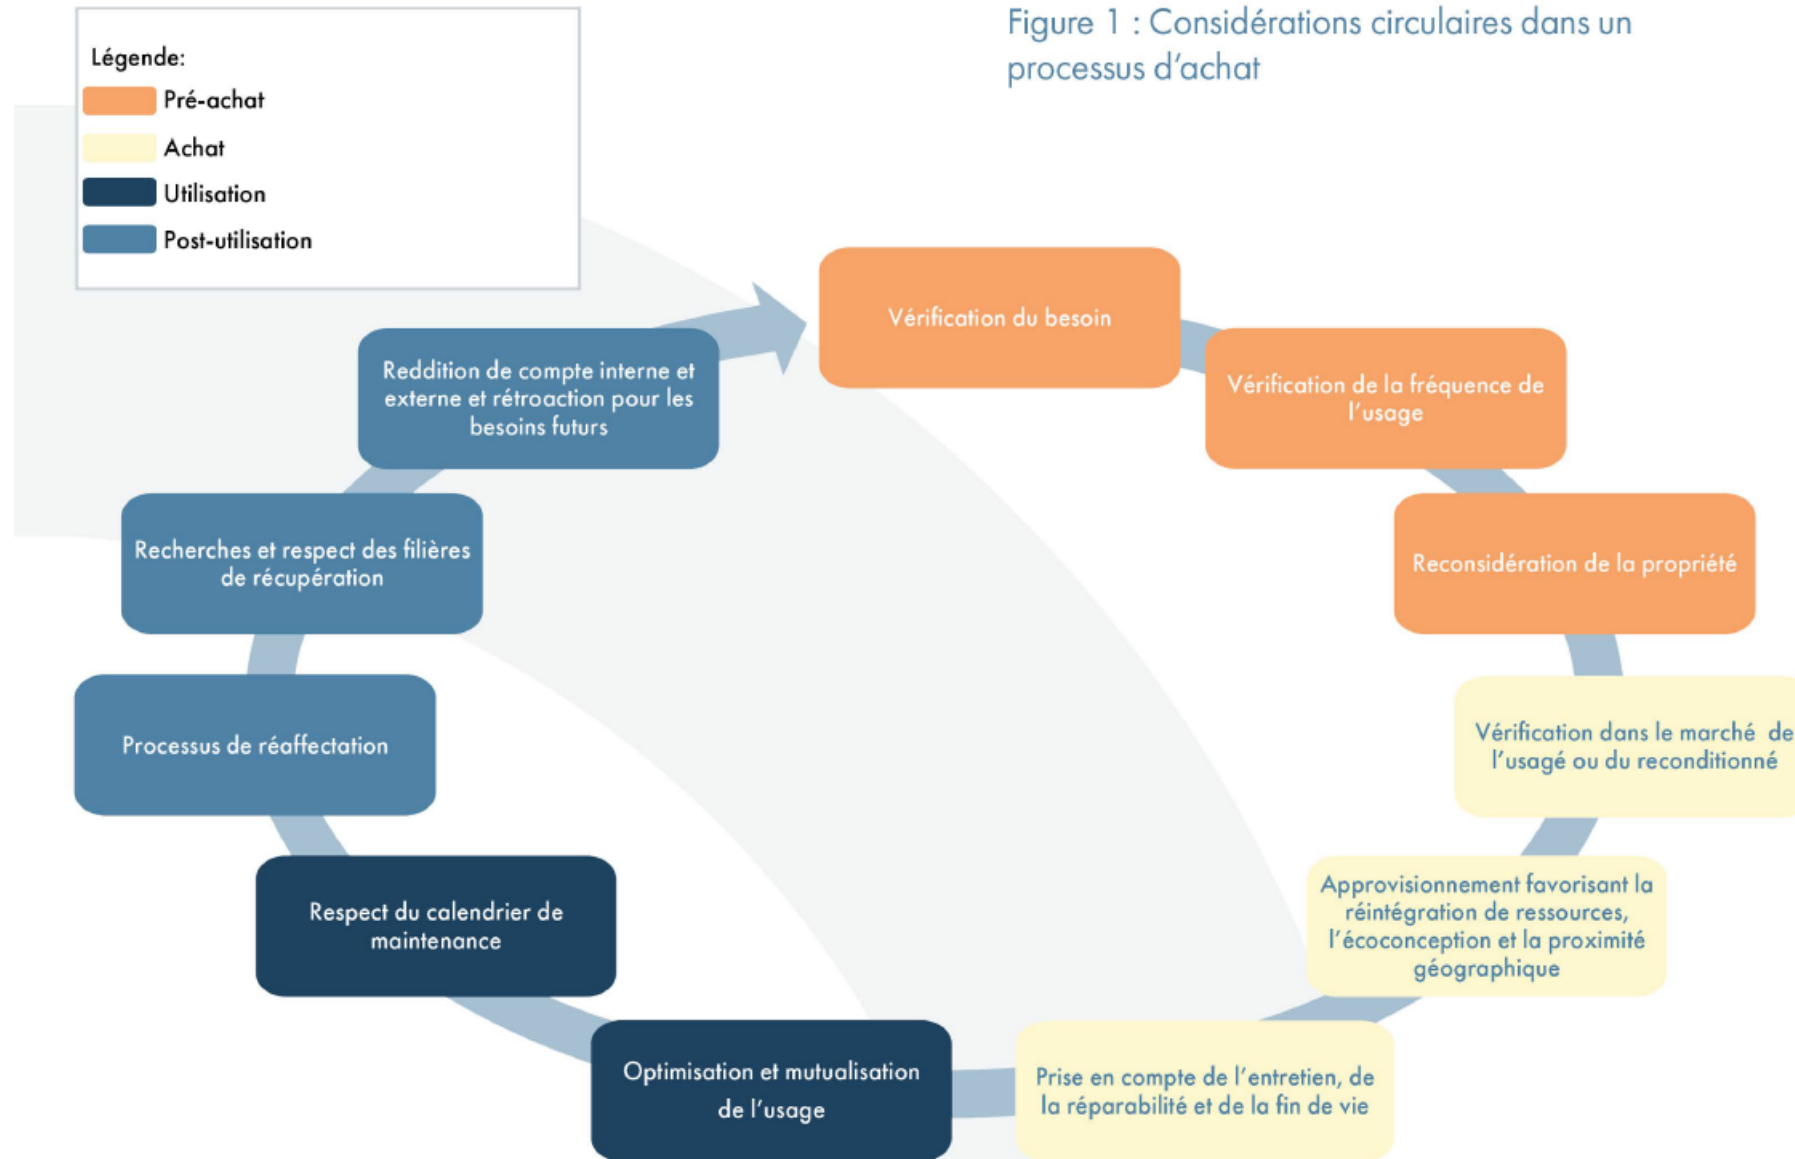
Légende:
Pré-achat
Achat
Utilisation
Post-utilisation

Figure 1 : Considérations circulaires dans un processus d'achat

Vérification du besoin

Vérification de la fréquence de l'usage

Reconsidération de la propriété

Vérification dans le marché de l'usagé ou du reconditionné

Approvisionnement favorisant la réintégration de ressources, l'écoconception et la proximité géographique

Prise en compte de l'entretien, de la réparabilité et de la fin de vie

Optimisation et mutualisation de l'usage

Respect du calendrier de maintenance

Processus de réaffectation

Recherches et respect des filières de récupération

Reddition de compte interne et externe et rétroaction pour les besoins futurs